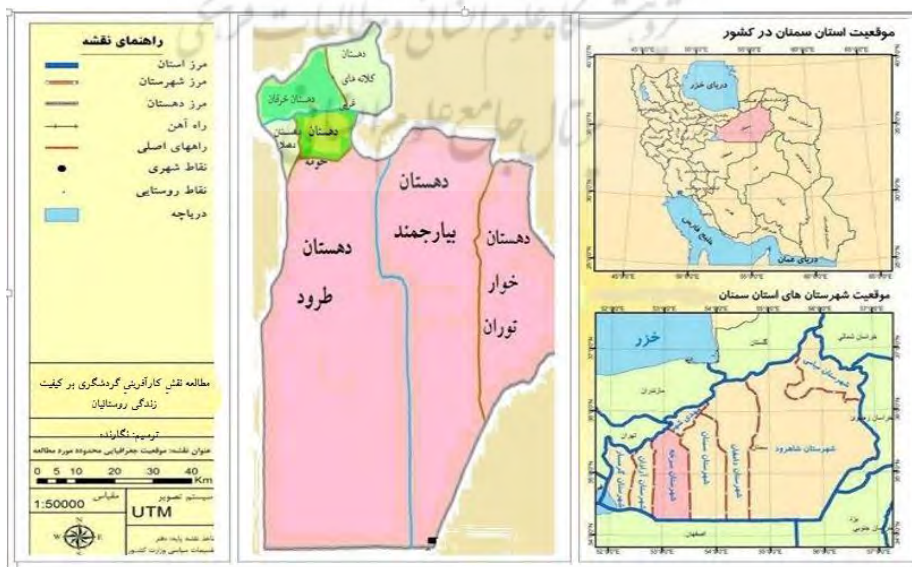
راهنمای نقشه

مرز استان

مرز شهرستان

مرز دهستان

راه آهن

راههای اصلی

نقاط شهری

نقاط روستایی

دریاچه

مطالعه نقش کارآفرینی گردشگری بر کیفیت زندگی روستائیان

ترسیم: نگارنده

عنوان نقشه: موقعیت جغرافیایی محدوده مورد مطالعه

0 5 10 20 30 40 Km

مقیاس 1:50000

سیستم تصویر UTM

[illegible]

دهستان کلاته ملا

دهستان خرقان

دهستان

دهستان

دهستان

دهستان طرود

دهستان بیارجمند

دهستان خوار توران

موقعیت استان سمنان در کشور

دریای خزر

خلیج فارس

دریای عمان

موقعیت شهرستان های استان سمنان

خزر

گلستان

مازندران

خراسان شمالی

خراسان رضوی

تهران

شهرستان گرمسار

شهرستان آرادان

شهرستان سمنان

شهرستان دامغان

شهرستان شاهرود

شهرستان میامی

اصفهان

یزد

خراسان جنوبی